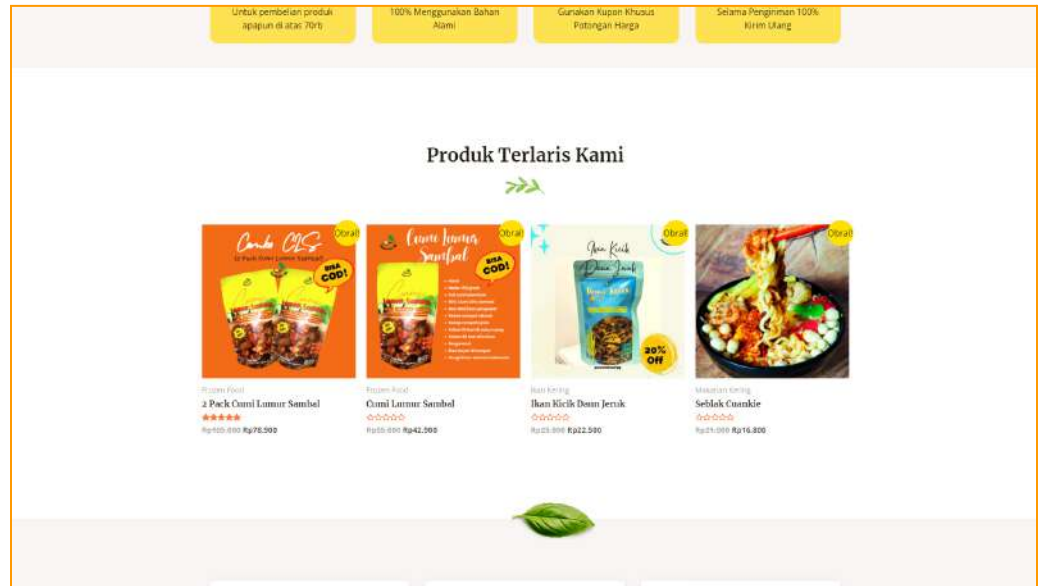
Untuk pembelian produk apapun di atas 70rb

100% Menggunakan Bahan Alami

Gunakan Kupon Khusus Potongan Harga

Selama Pengiriman 100% Kirim Uang

Produk Terlaris Kami

Obral!

Combo CLS

2 Pack Cumi Lumur Sambal

BISA COD!

Obral!

Cumi Lumur Sambal

BISA COD!

Obral!

Ikan Kicik Daun Jeruk

20% OFF

Obral!

Frozen Food
2 Pack Cumi Lumur Sambal
Rp105.000 Rp78.900

Frozen Food
Cumi Lumur Sambal
Rp55.000 Rp42.900

Ikan Kering
Ikan Kicik Daun Jeruk
Rp25.000 Rp22.500

Makanan Kering
Seblak Cuankie
Rp21.000 Rp16.800